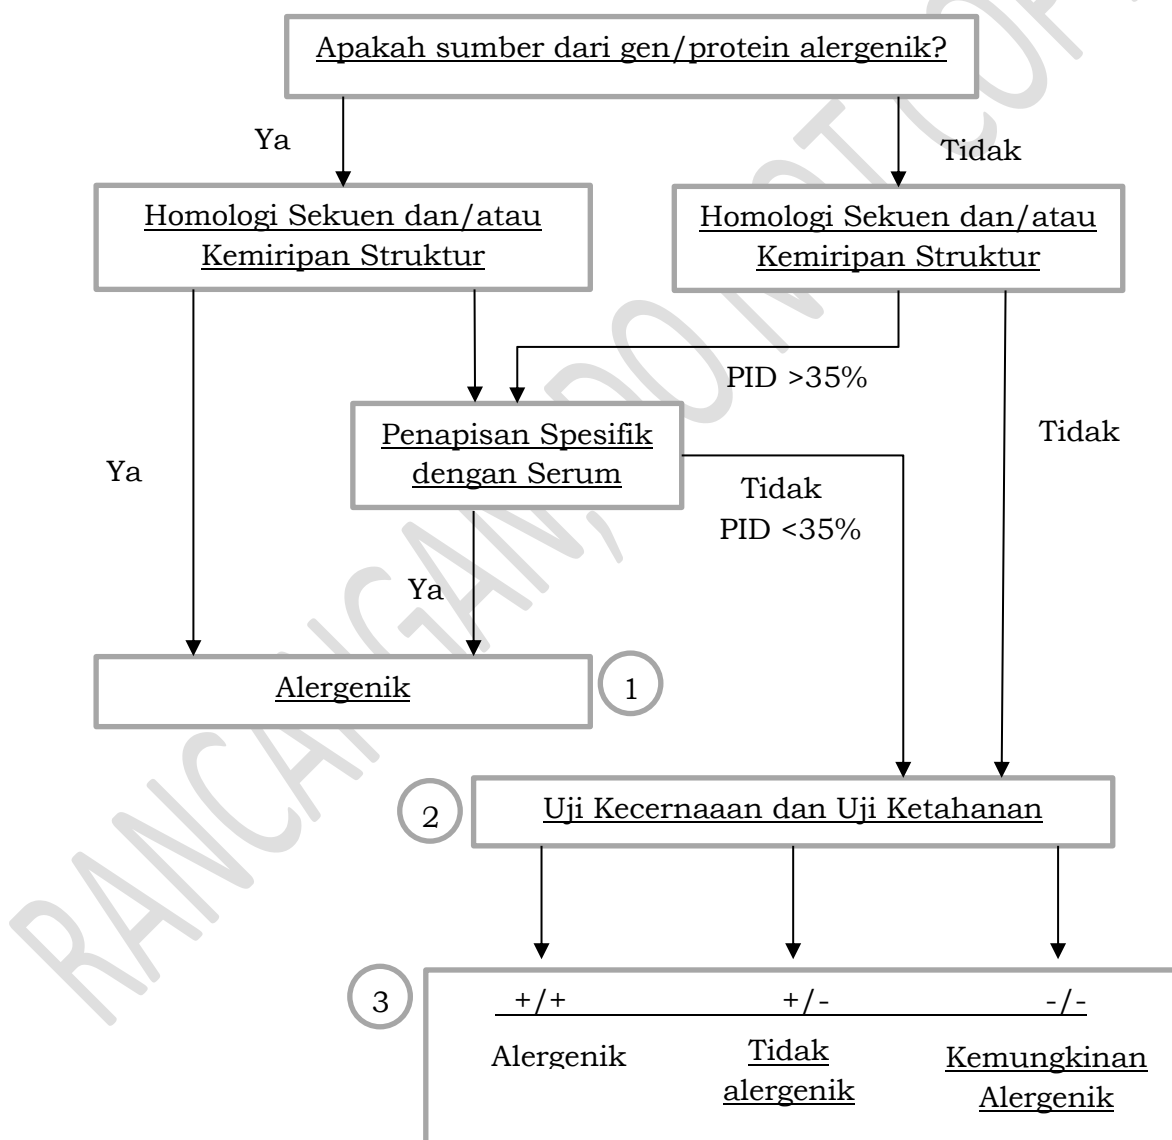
Apakah sumber dari gen/protein alergenik?

Ya

Tidak

Homologi Sekuen dan/atau Kemiripan Struktur

Homologi Sekuen dan/atau Kemiripan Struktur

PID >35%

Penapisan Spesifik dengan Serum

Tidak

Ya

Tidak
PID <35%

Ya

Alergenik

1

2

Uji Kecernaaan dan Uji Ketahanan

3

+/+ +/- -/-

Alergenik

Tidak alergenik

Kemungkinan Alergenik

RANCANGAN, DO NOT COPY